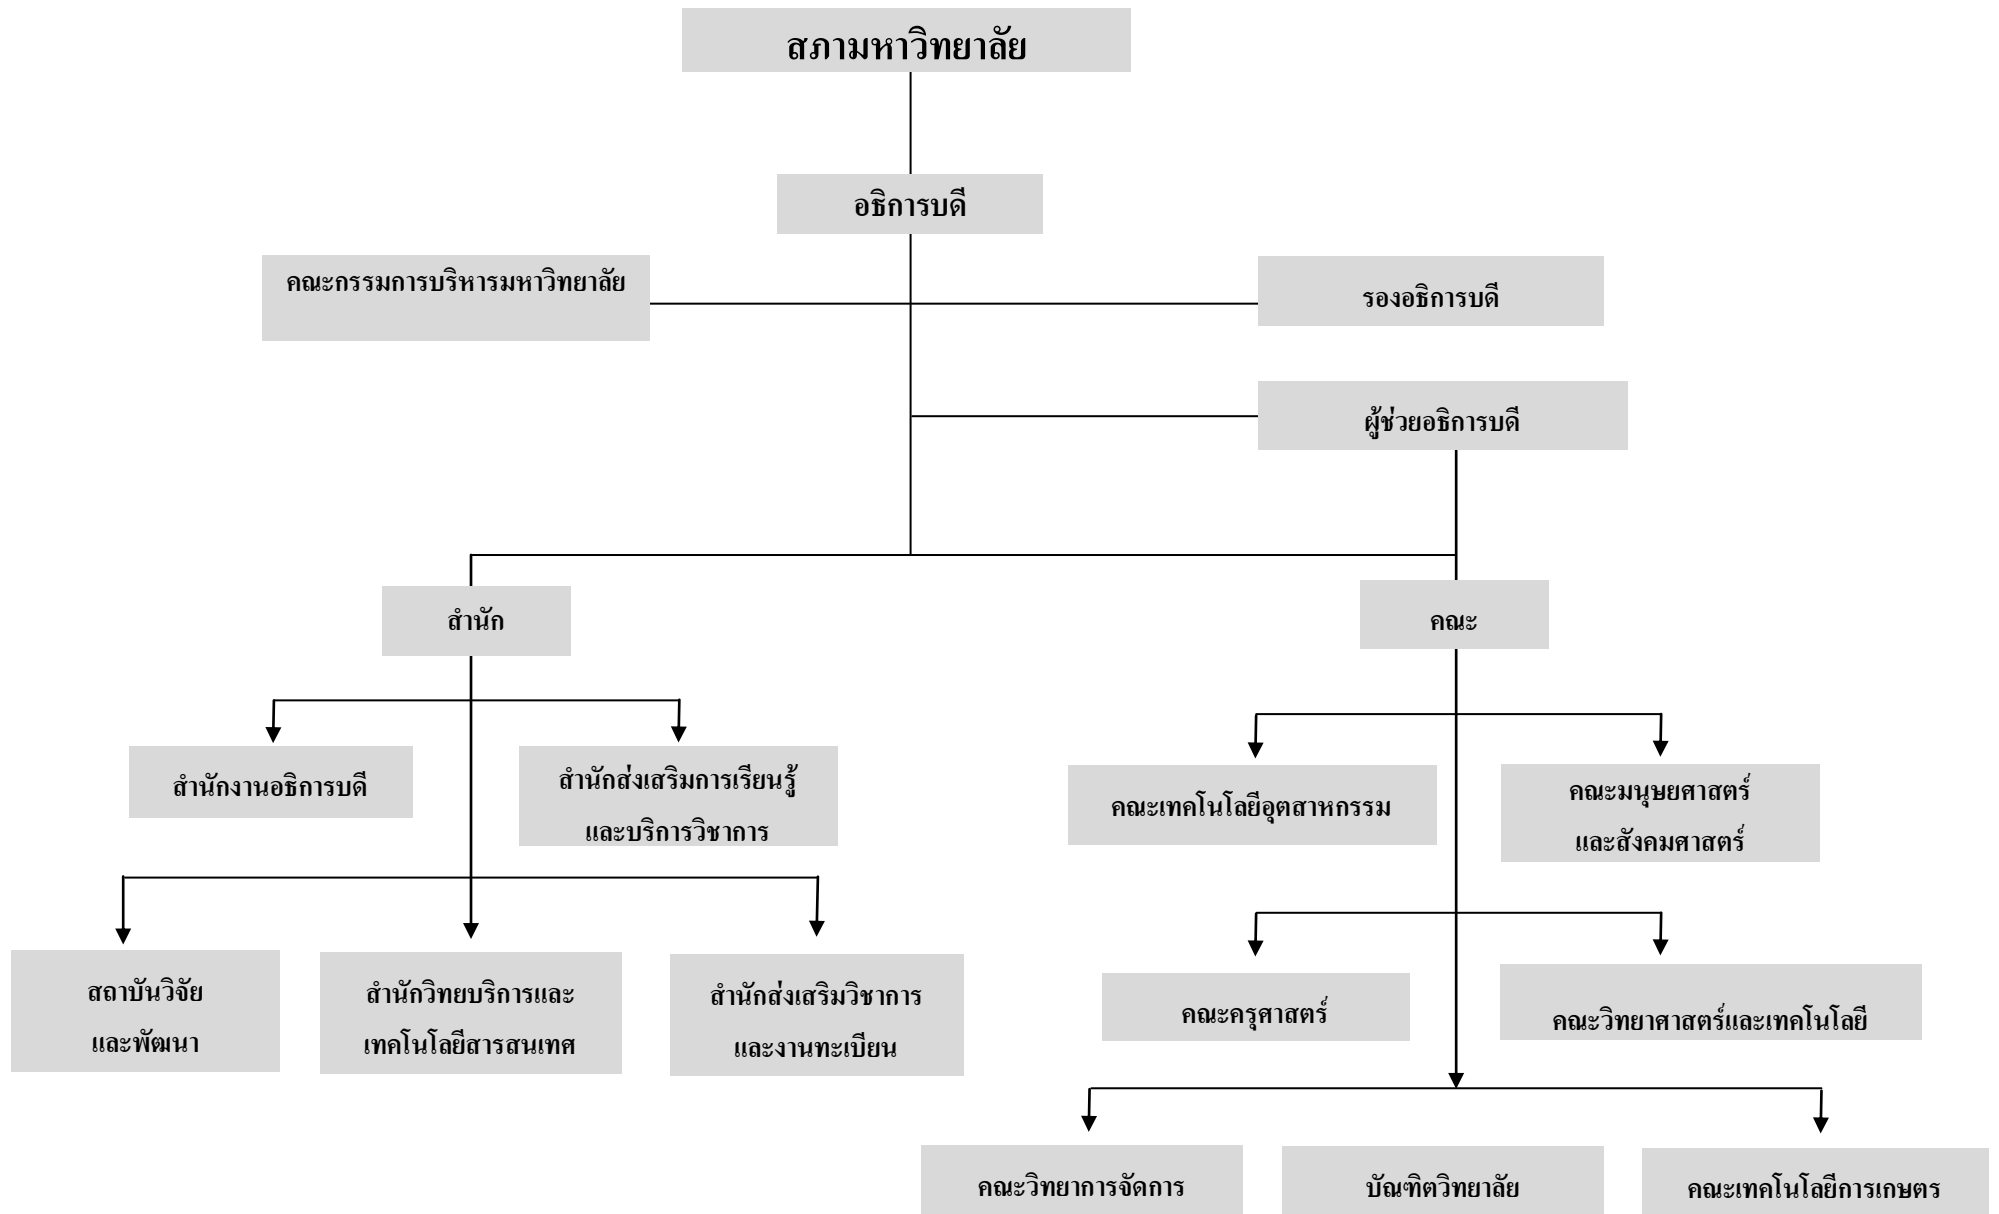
สภามหาวิทยาลัย

อธิการบดี

คณะกรรมการบริหารมหาวิทยาลัย

รองอธิการบดี

ผู้ช่วยอธิการบดี

สำนัก

คณะ

สำนักงานอธิการบดี

สำนักส่งเสริมการเรียนรู้และบริการวิชาการ

คณะเทคโนโลยีอุตสาหกรรม

คณะมนุษยศาสตร์และสังคมศาสตร์

สถาบันวิจัยและพัฒนา

สำนักวิทยบริการและเทคโนโลยีสารสนเทศ

สำนักส่งเสริมวิชาการและงานทะเบียน

คณะครุศาสตร์

คณะวิทยาศาสตร์และเทคโนโลยี

คณะวิทยาการจัดการ

บัณฑิตวิทยาลัย

คณะเทคโนโลยีการเกษตร